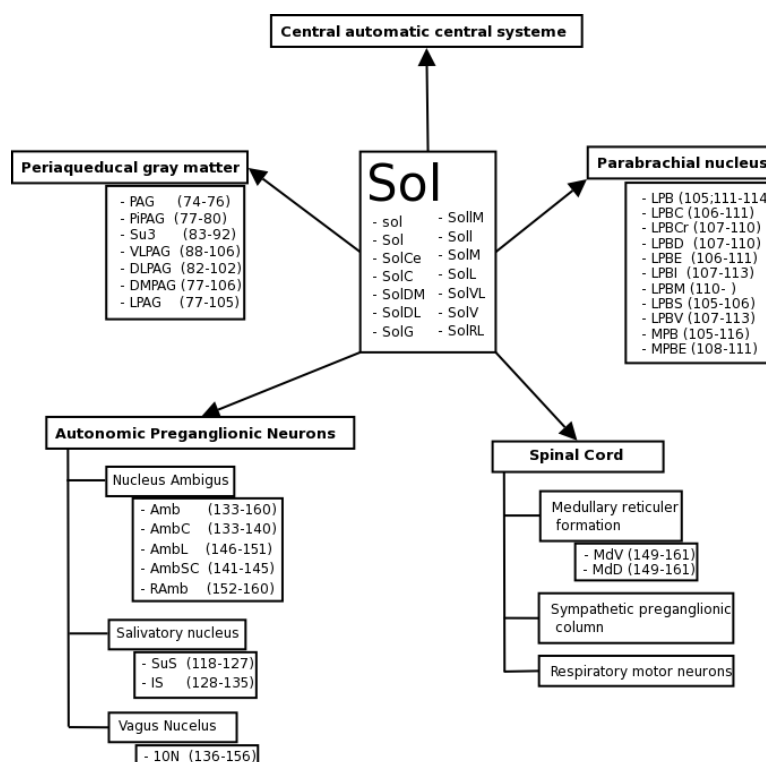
Central automatic central systeme

Sol

- sol
- Sol
- SolCe
- SolC
- SolDM
- SolDL
- SolG

- SolIM
- SolI
- SolM
- SolL
- SolVL
- SolV
- SolRL

Periaqueducal gray matter

- PAG (74-76)
- PiPAG (77-80)
- Su3 (83-92)
- VLPAG (88-106)
- DLPAG (82-102)
- DMPAG (77-106)
- LPAG (77-105)

Parabrachial nucleus

- LPB (105;111-114
- LPBC (106-111)
- LPBCr (107-110)
- LPBD (107-110)
- LPBE (106-111)
- LPBI (107-113)
- LPBM (110- )
- LPBS (105-106)
- LPBV (107-113)
- MPB (105-116)
- MPBE (108-111)

Autonomic Preganglionic Neurons

Nucleus Ambigus

- Amb (133-160)
- AmbC (133-140)
- AmbL (146-151)
- AmbSC (141-145)
- RAmb (152-160)

Salivatory nucleus

- SuS (118-127)
- IS (128-135)

Vagus Nucelus

- 10N (136-156)

Spinal Cord

Medullary reticuler formation

- MdV (149-161)
- MdD (149-161)

Sympathetic preganglionic column

Respiratory motor neurons